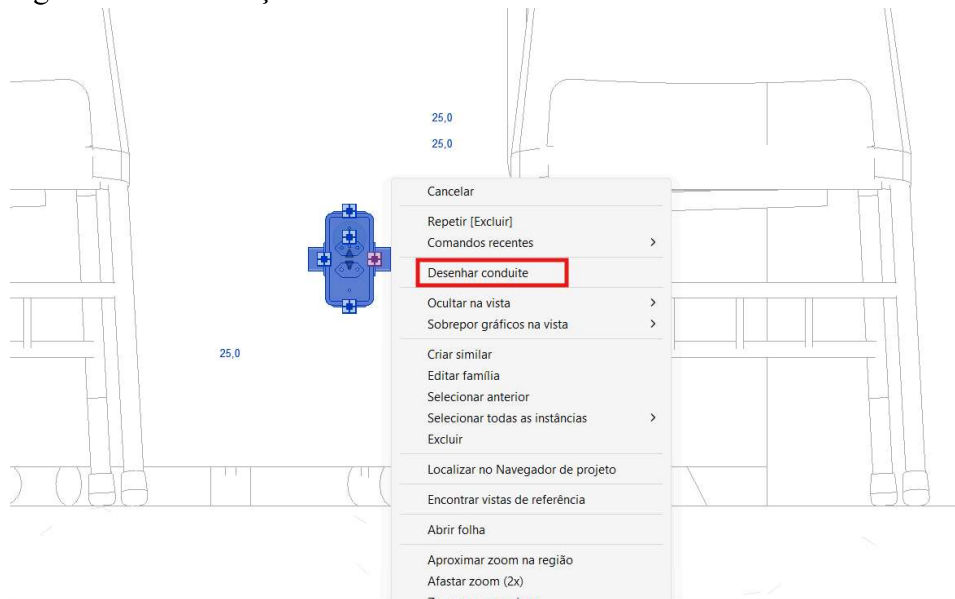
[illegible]

25,0
25,0

25,0

Cancelar
Repetir [Excluir]
Comandos recentes >
Desenhar conduite
Ocultar na vista >
Sobrepor gráficos na vista >
Criar similar
Editar família
Selecionar anterior
Selecionar todas as instâncias >
Excluir
Localizar no Navegador de projeto
Encontrar vistas de referência
Abrir folha
Aproximar zoom na região
Afastar zoom (2x)
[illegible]